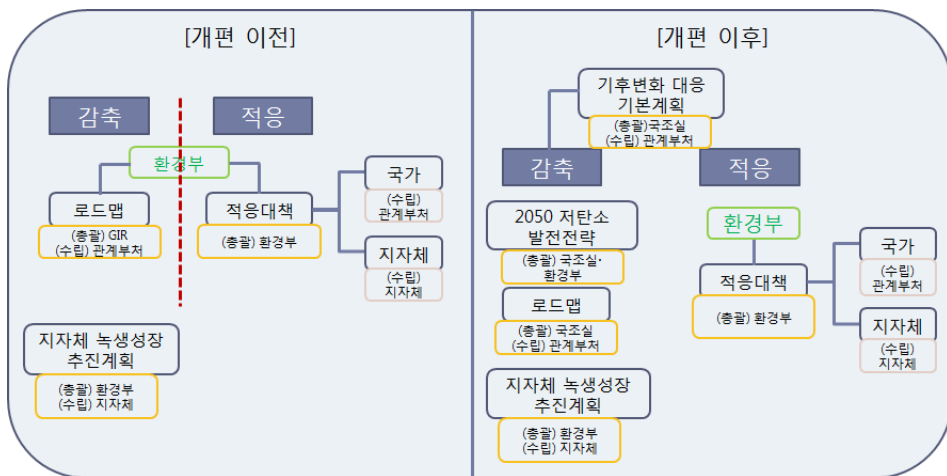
[개편 이전]

감축

적응

환경부

로드맵

(총괄) GIR
(수립) 관계부처

적응대책

(총괄) 환경부

국가

(수립)
관계부처

지자체

(수립)
지자체

지자체 녹생성장
추진계획

(총괄) 환경부
(수립) 지자체

[개편 이후]

기후변화 대응
기본계획

(총괄)국조실
(수립) 관계부처

감축

적응

2050 저탄소
발전전략

(총괄) 국조실·
환경부

로드맵

(총괄) 국조실
(수립) 관계부처

지자체 녹생성장
추진계획

(총괄) 환경부
(수립) 지자체

환경부

적응대책

(총괄) 환경부

국가

(수립)
관계부처

지자체

(수립)
지자체